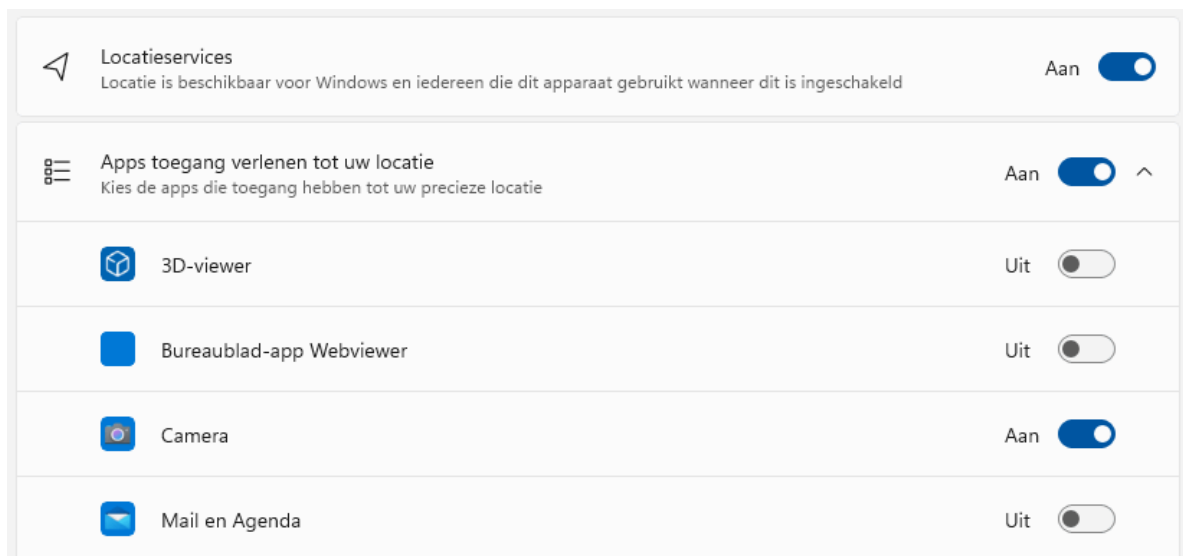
Locatieservices
Locatie is beschikbaar voor Windows en iedereen die dit apparaat gebruikt wanneer dit is ingeschakeld

Aan

Apps toegang verlenen tot uw locatie
Kies de apps die toegang hebben tot uw precieze locatie

Aan

3D-viewer

Uit

Bureaublad-app Webviewer

Uit

Camera

Aan

Mail en Agenda

Uit